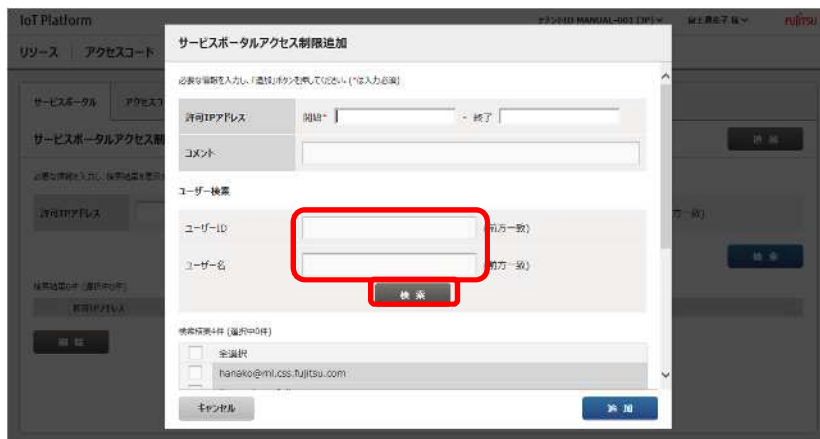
IoT Platform

テナントID MANUAL-001 (JP) ∨ 富士通花子 様 ∨ FUJITSU

リソース アクセスコード

サービスポータル アクセス

サービスポータルアクセス制

必要な情報を入力し、検索結果を表示

許可IPアドレス

方一致)

検索結果0件 (選択中0件)

許可IPアドレス

追加

検索

削除

サービスポータルアクセス制限追加

必要な情報を入力し、「追加」ボタンを押してください。(*は入力必須)

| 許可IPアドレス | 開始* - 終了 |
|---|---|
| コメント | |

ユーザー検索

| ユーザーID | (前方一致) |
|---|---|
| ユーザー名 | (前方一致) |

検索

検索結果4件 (選択中0件)

全選択

hanako@ml.css.fujitsu.com

キャンセル

追加